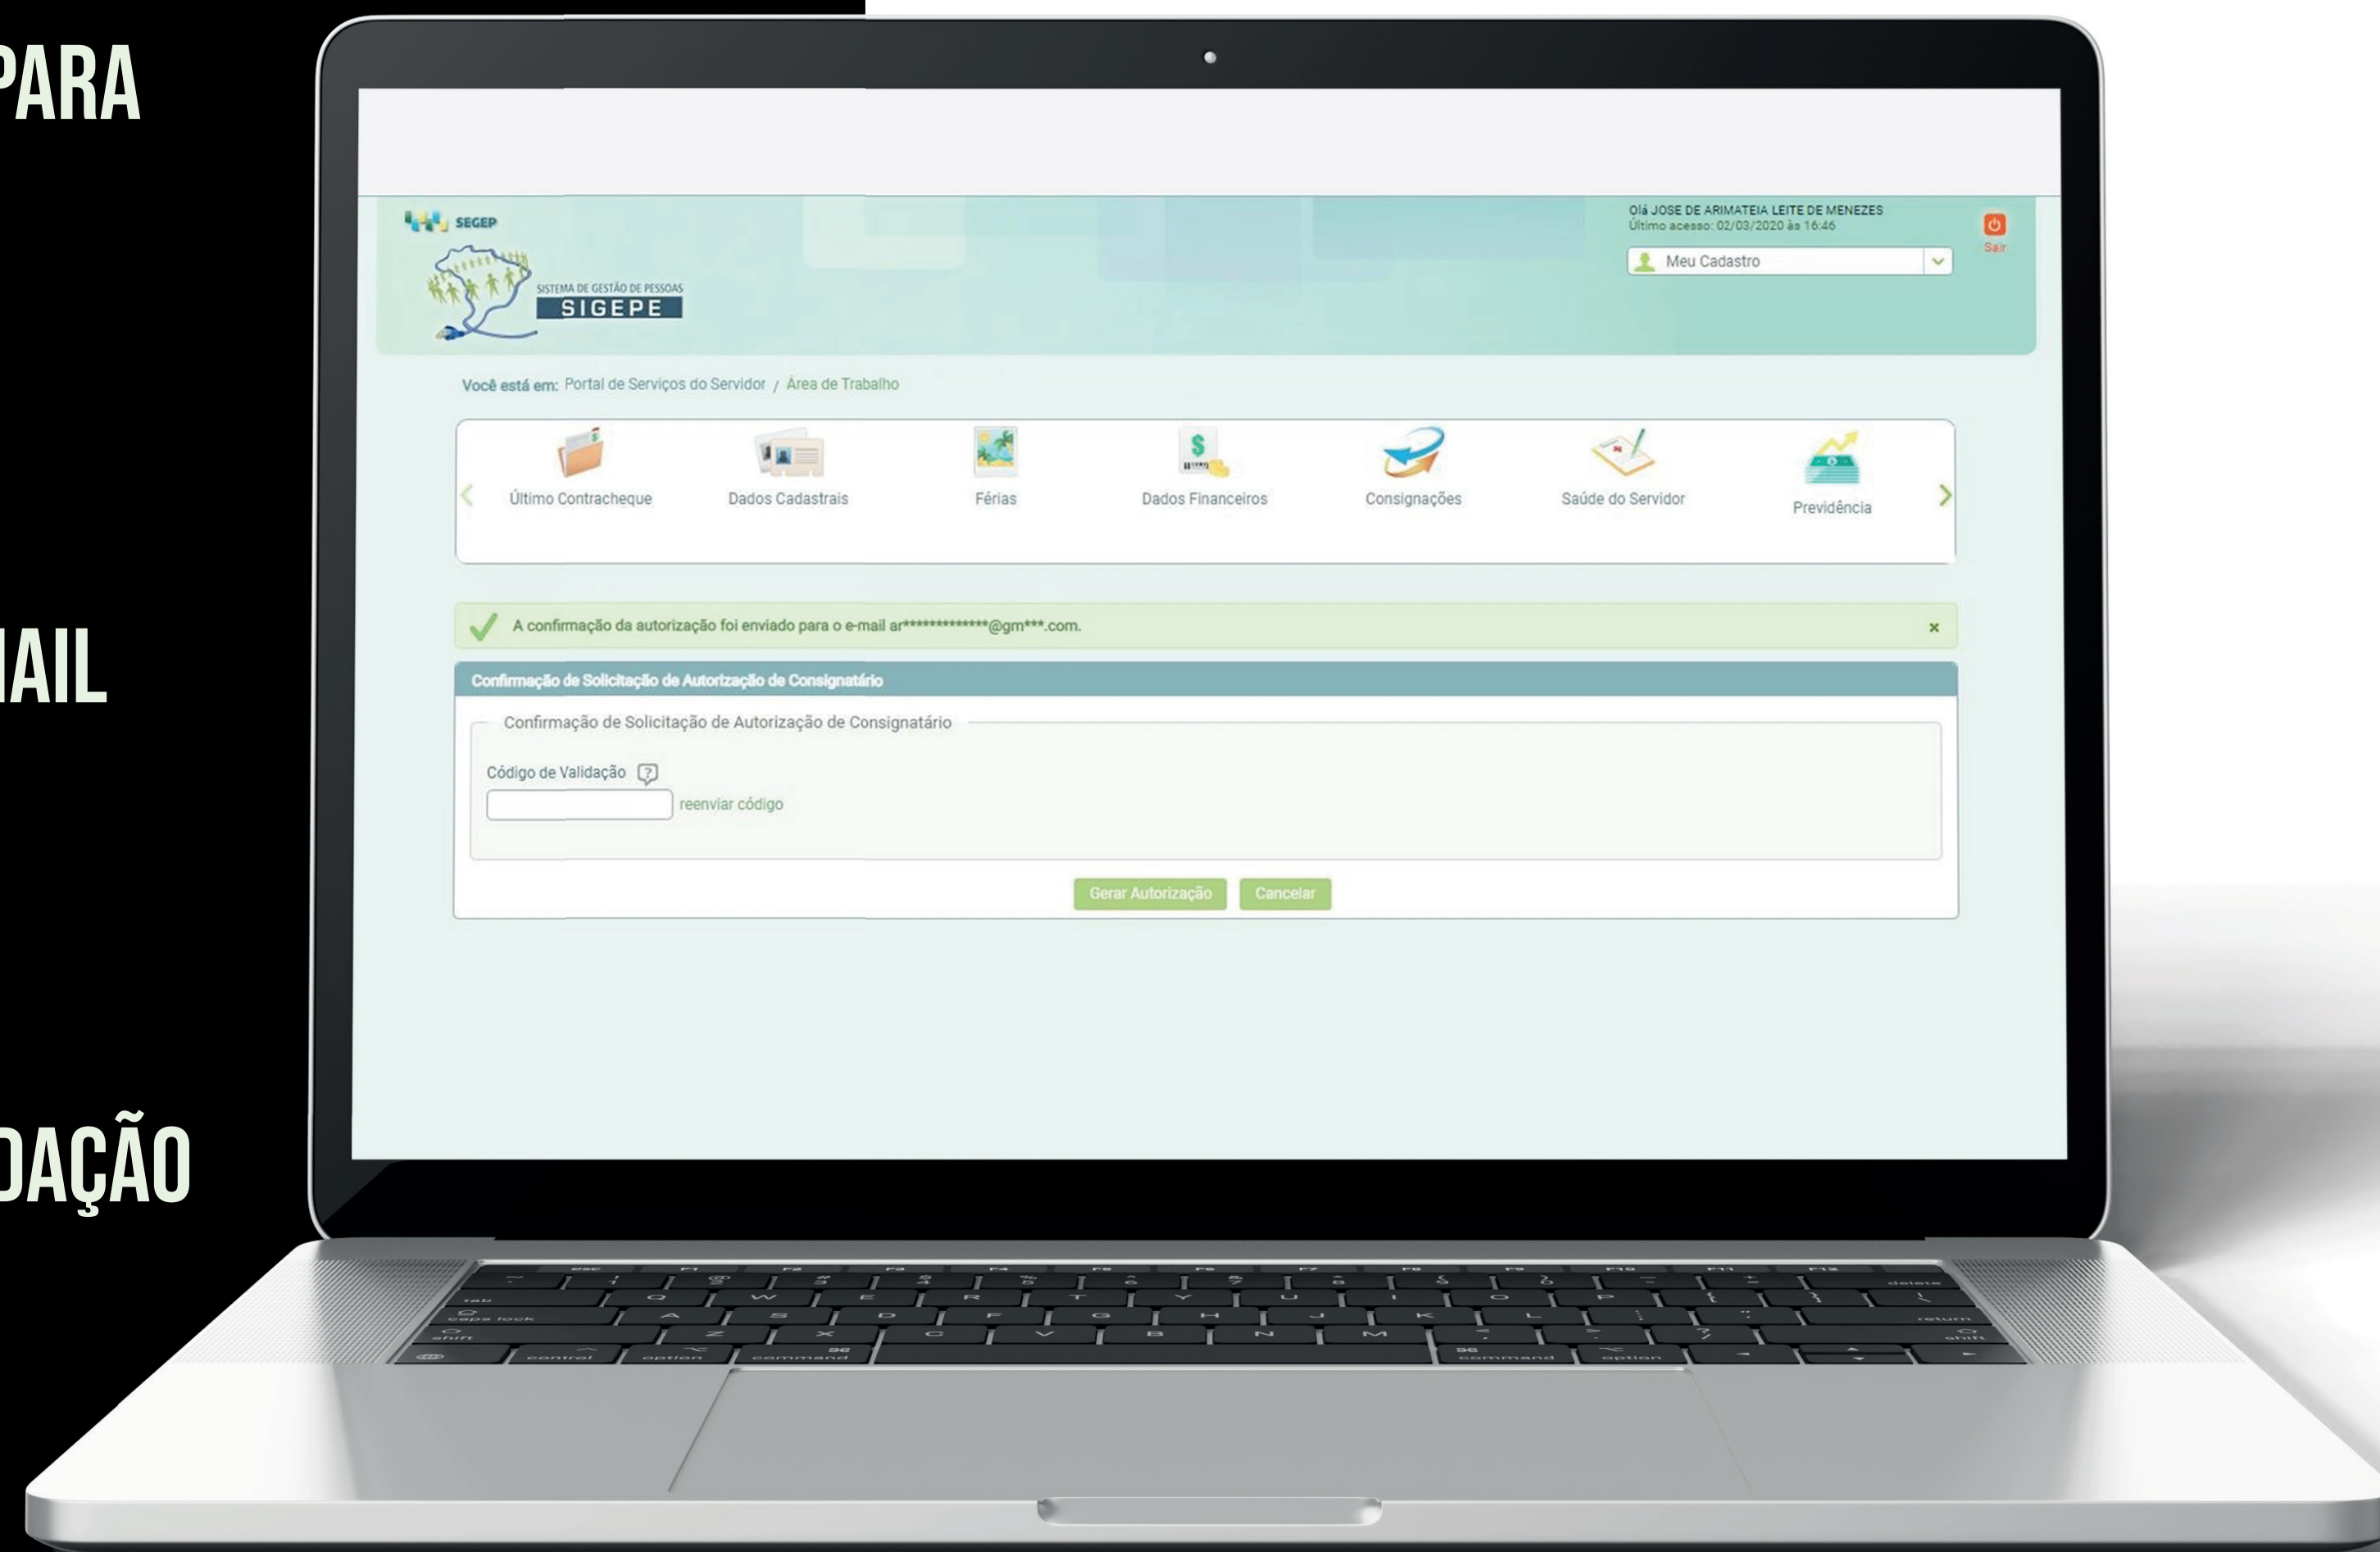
PARA

AIL

DAÇÃO

SEGEP

SISTEMA DE GESTÃO DE PESSOAS
SIGEPE

Olá JOSE DE ARIMATEIA LEITE DE MENEZES
Último acesso: 02/03/2020 às 16:46

Meu Cadastro

Sair

Você está em: Portal de Serviços do Servidor / Área de Trabalho

Último Contracheque
Dados Cadastrais
Férias
Dados Financeiros
Consignações
Saúde do Servidor
Previdência

A confirmação da autorização foi enviado para o e-mail ar*************@gm***.com.

×

Confirmação de Solicitação de Autorização de Consignatário

Confirmação de Solicitação de Autorização de Consignatário

Código de Validação

reenviar código

Gerar Autorização
Cancelar